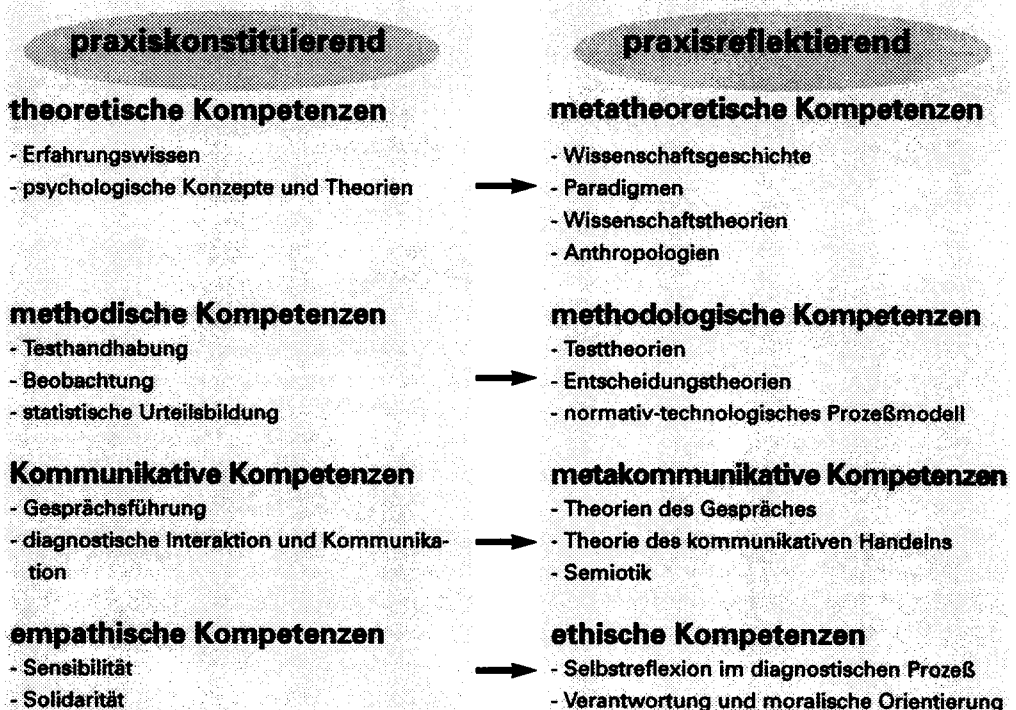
praxiskonstituierend

theoretische Kompetenzen
- Erfahrungswissen
- psychologische Konzepte und Theorien

methodische Kompetenzen
- Testhandhabung
- Beobachtung
- statistische Urteilsbildung

Kommunikative Kompetenzen
- Gesprächsführung
- diagnostische Interaktion und Kommunikation

empathische Kompetenzen
- Sensibilität
- Solidarität

praxisreflektierend

metatheoretische Kompetenzen
- Wissenschaftsgeschichte
- Paradigmen
- Wissenschaftstheorien
- Anthropologien

methodologische Kompetenzen
- Testtheorien
- Entscheidungstheorien
- normativ-technologisches Prozeßmodell

metakommunikative Kompetenzen
- Theorien des Gespräches
- Theorie des kommunikativen Handelns
- Semiotik

ethische Kompetenzen
- Selbstreflexion im diagnostischen Prozeß
- Verantwortung und moralische Orientierung